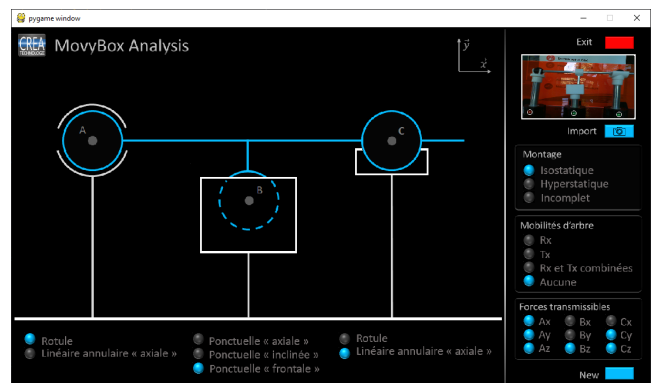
pygame window

CREA TECHNOLOGY

MovyBox Analysis

$\vec{y}$

$\vec{x}$

A

B

C

Exit

Import

Montage
Isostatique
Hyperstatique
Incomplet

Mobilités d'arbre
Rx
Tx
Rx et Tx combinées
Aucune

Forces transmissibles
Ax
Bx
Cx
Ay
By
Cy
Az
Bz
Cz

Rotule
Linéaire annulaire « axiale »

Ponctuelle « axiale »
Ponctuelle « inclinée »
Ponctuelle « frontale »

Rotule
Linéaire annulaire « axiale »

New